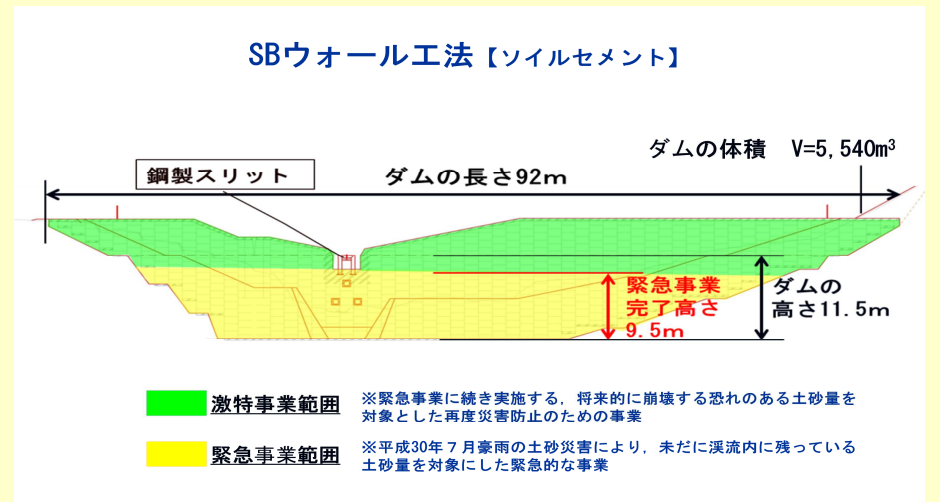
SBウォール工法【ソイルセメント】

ダムの体積　V=5,540m$^3$

鋼製スリット

ダムの長さ92m

緊急事業完了高さ9.5m

ダムの高さ11.5m

激特事業範囲　※緊急事業に続き実施する，将来的に崩壊する恐れのある土砂量を対象とした再度災害防止のための事業

緊急事業範囲　※平成30年７月豪雨の土砂災害により，未だに渓流内に残っている土砂量を対象にした緊急的な事業